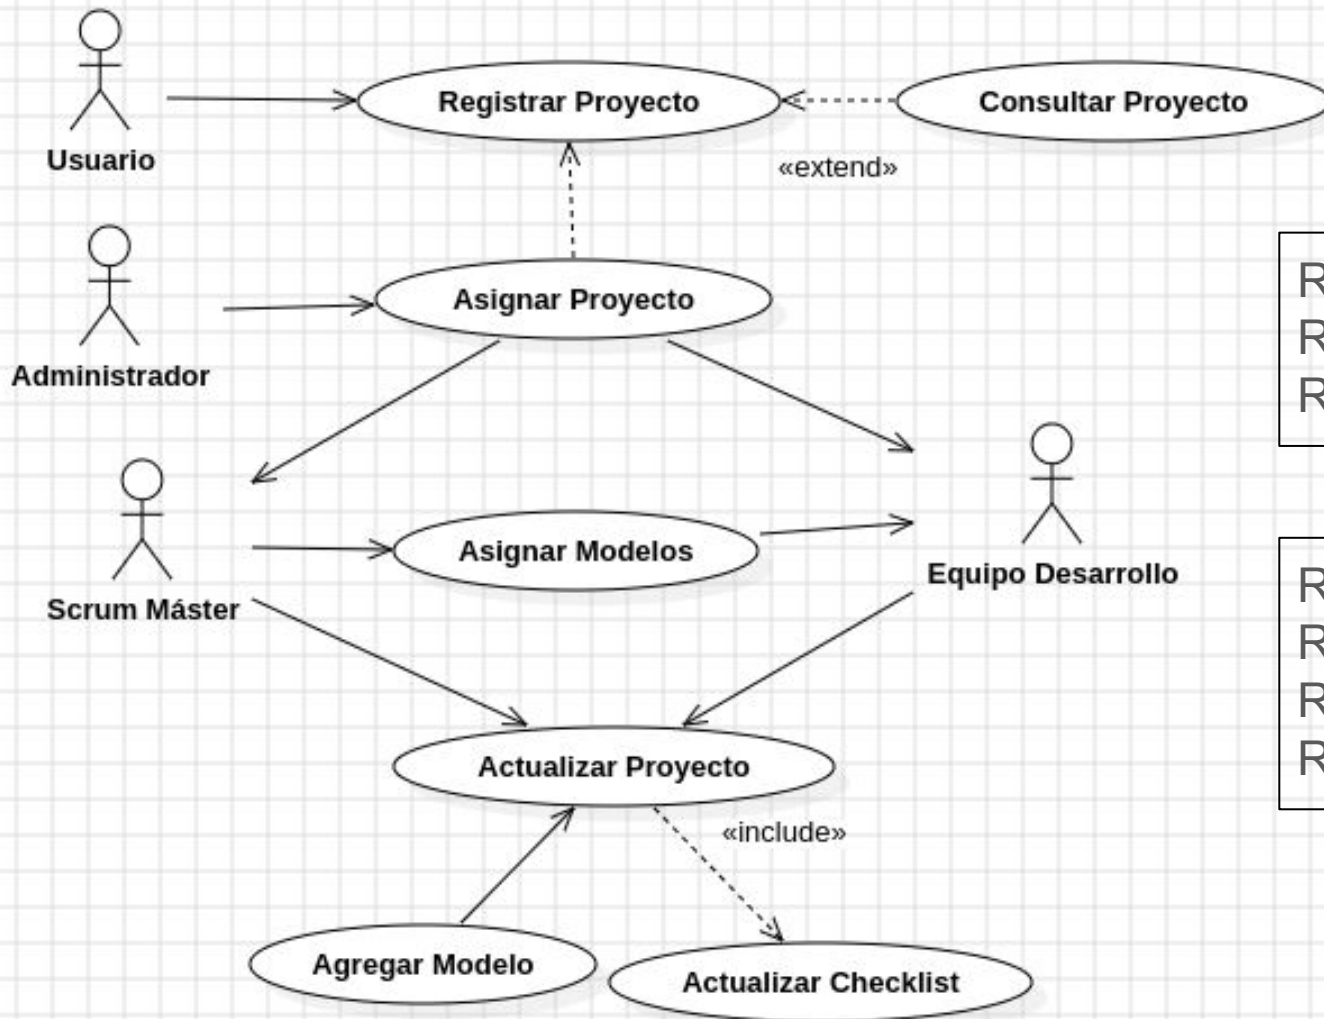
Usuario

Registrar Proyecto

Consultar Proyecto

«extend»

Administrador

Asignar Proyecto

R
R
R

Scrum Máster

Asignar Modelos

Equipo Desarrollo

R
R
R
R

Actualizar Proyecto

«include»

Agregar Modelo

Actualizar Checklist